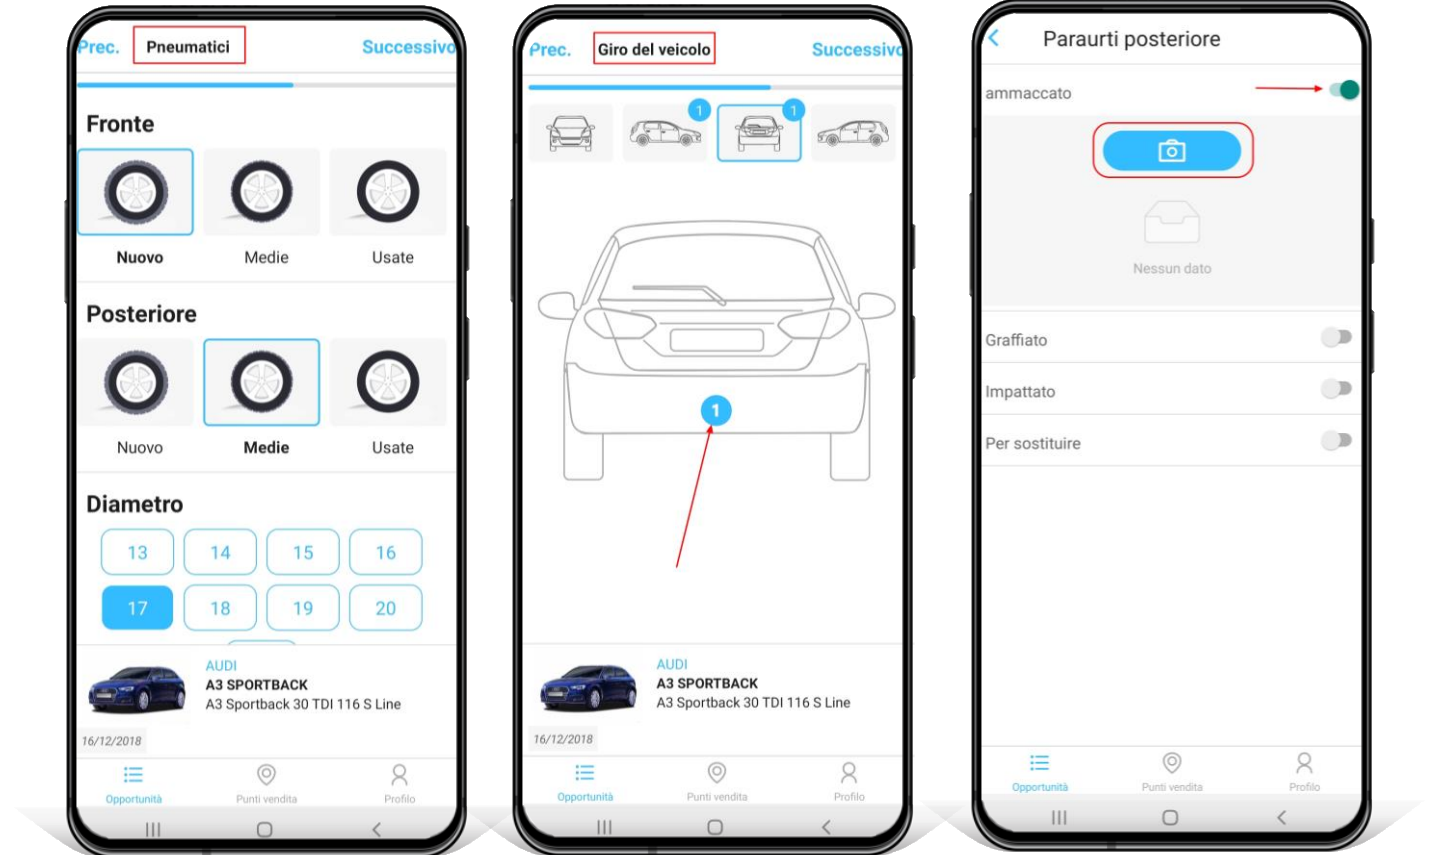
Prec. Pneumatici Successivo

Fronte

Nuovo Medie Usate

Posteriore

Nuovo Medie Usate

Diametro

| 13 | 14 | 15 | 16 |
|---|---|---|---|
| 17 | 18 | 19 | 20 |

AUDI
A3 SPORTBACK
A3 Sportback 30 TDI 116 S Line
16/12/2018

Opportunità Punti vendita Profilo

Prec. Giro del veicolo Successivo

1 1

1

AUDI
A3 SPORTBACK
A3 Sportback 30 TDI 116 S Line
16/12/2018

Opportunità Punti vendita Profilo

Paraurti posteriore

ammaccato

Nessun dato

Graffiato

Impattato

Per sostituire

Opportunità Punti vendita Profilo